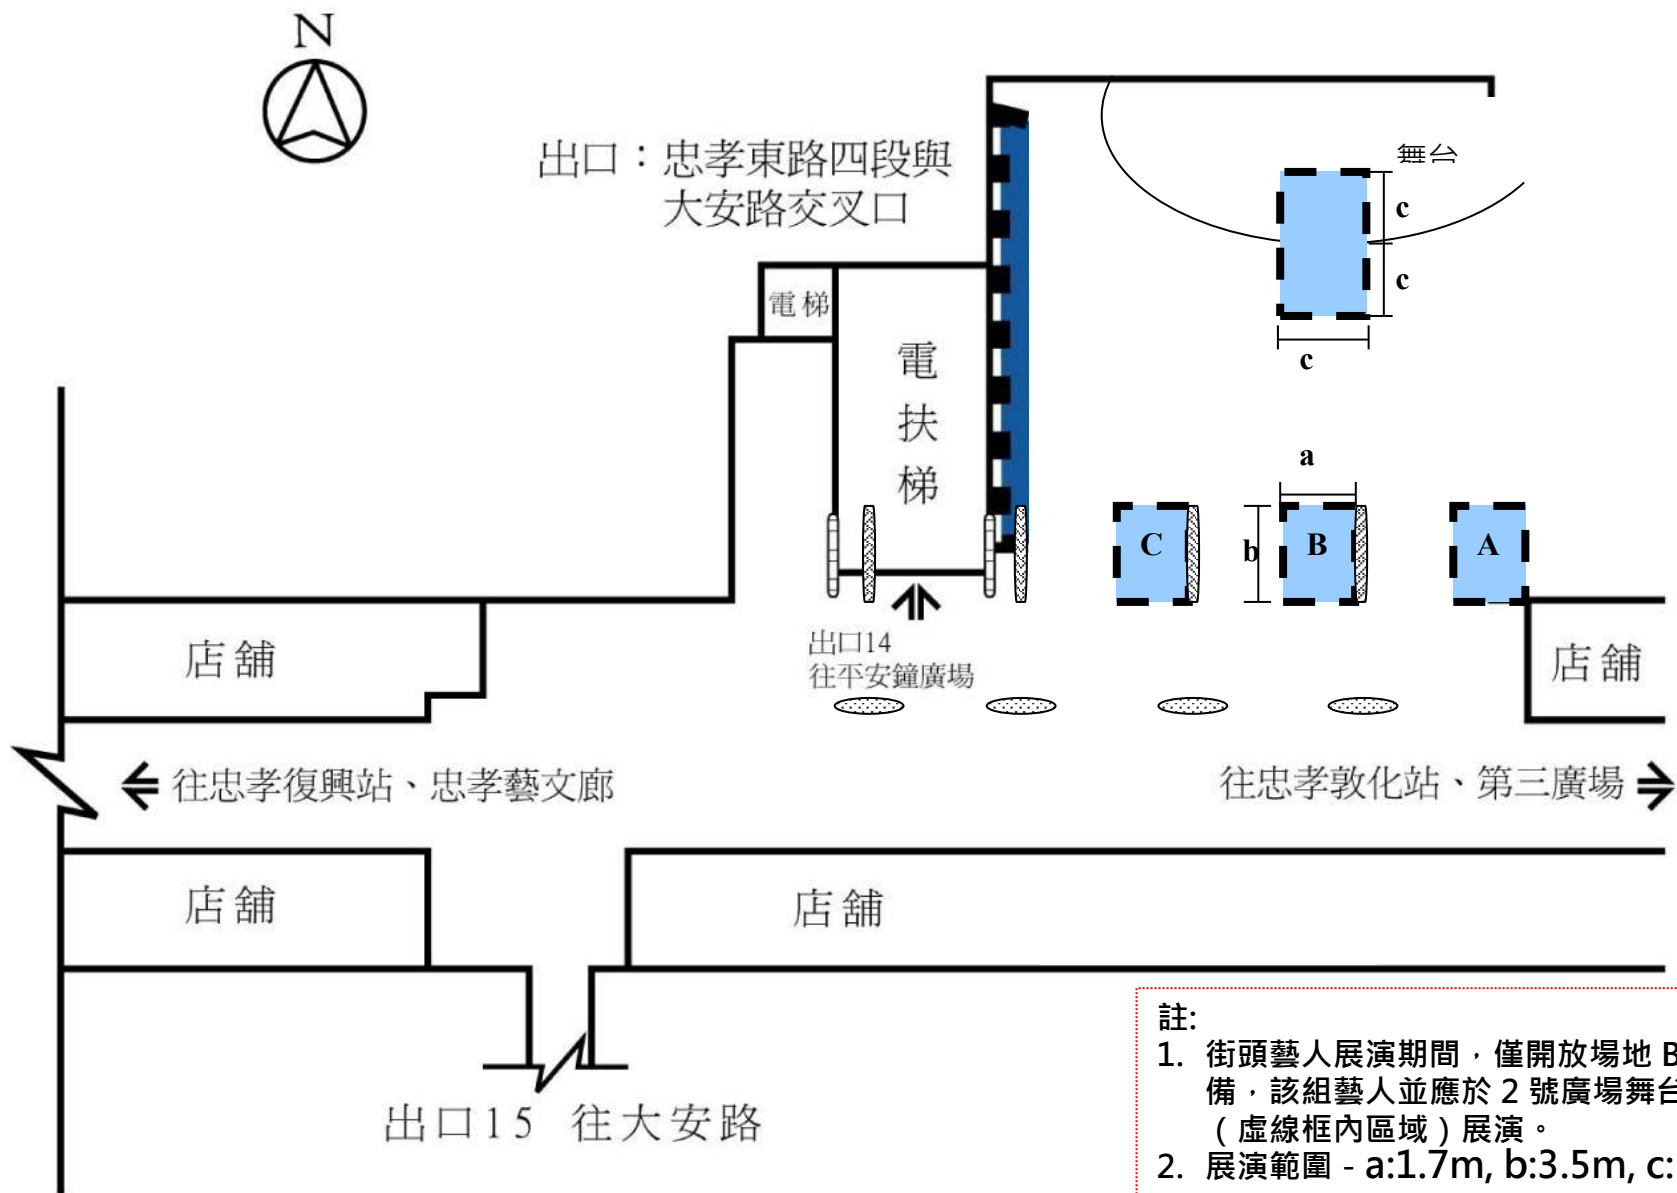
N

出口：忠孝東路四段與大安路交叉口

舞台

c

c

c

電梯

電扶梯

a

C

b

B

A

出口14
往平安鐘廣場

店舖

店舖

往忠孝復興站、忠孝藝文廊

往忠孝敦化站、第三廣場

店舖

店舖

出口15　往大安路

註:
1. 街頭藝人展演期間，僅開放場地 B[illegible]備，該組藝人並應於 2 號廣場舞台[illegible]（虛線框內區域）展演。
2. 展演範圍 - a:1.7m, b:3.5m, c:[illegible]